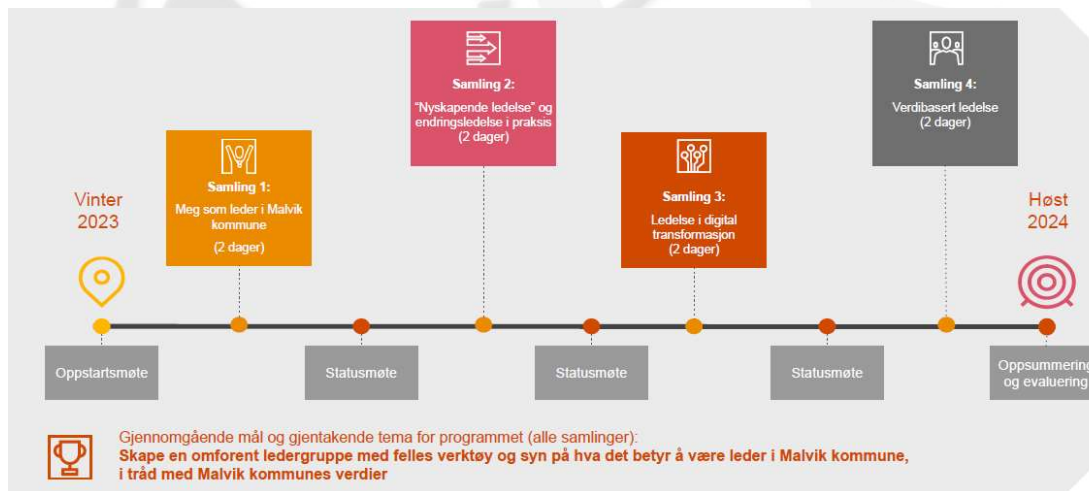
Vinter
2023

Samling 1:
Meg som leder i Malvik kommune
(2 dager)

Samling 2:
"Nyskapende ledelse" og endringsledelse i praksis
(2 dager)

Samling 3:
Ledelse i digital transformasjon
(2 dager)

Samling 4:
Verdibasert ledelse
(2 dager)

Høst
2024

Oppstartsmøte

Statusmøte

Statusmøte

Statusmøte

Oppsummering og evaluering

Gjennomgående mål og gjentakende tema for programmet (alle samlinger):
Skape en omforent ledergruppe med felles verktøy og syn på hva det betyr å være leder i Malvik kommune, i tråd med Malvik kommunes verdier